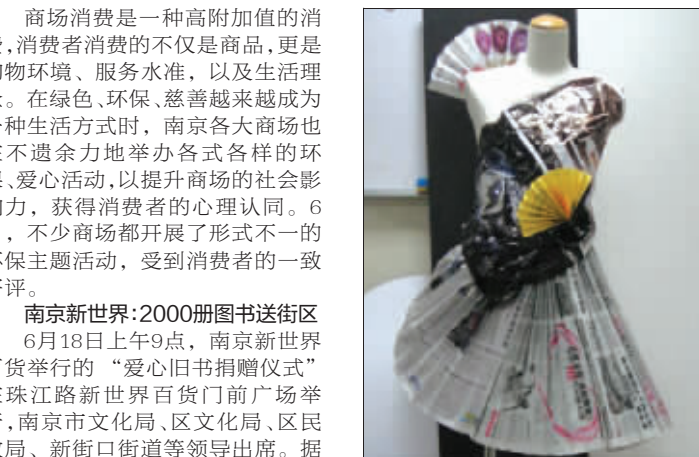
商场消费是一种高附加值的消费,消费者消费的不仅是商品,更是购物环境、服务水准,以及生活理念。在绿色、环保、慈善越来越成为一种生活方式时,南京各大商场也在不遗余力地举办各式各样的环保、爱心活动,以提升商场的社会影响力,获得消费者的心理认同。6月,不少商场都开展了形式不一的环保主题活动,受到消费者的一致好评。

南京新世界:2000册图书送街区

6月18日上午9点,南京新世界百货举行的"爱心旧书捐赠仪式"在珠江路新世界百货门前广场举行,南京市文化局、区文化局、区民政局、新街口街道等领导出席。据